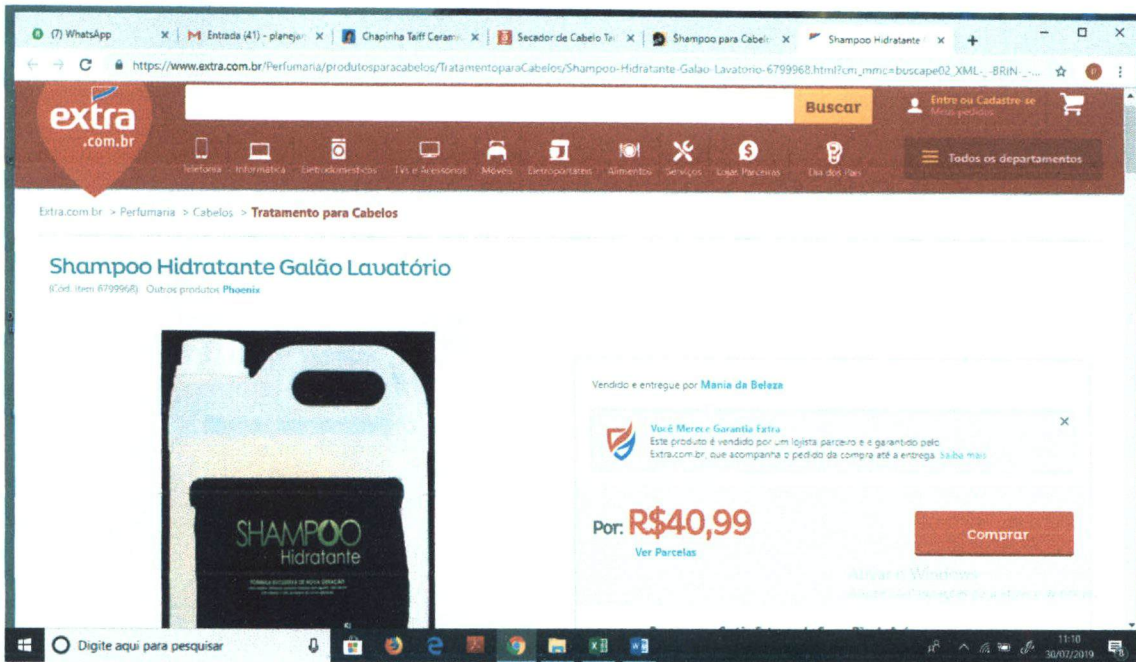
(7) WhatsApp | Entrada (41) - planeja | Chapinha Taiff Ceram | Secador de Cabelo Ta | Shampoo para Cabel | Shampoo Hidratante

https://www.extra.com.br/Perfumaria/produtosparacabelos/TratamentoparaCabelos/Shampoo-Hidratante-Galao-Lavatorio-6799968.html?cm_mmc=buscape02_XML-_-BRIN-_-...

extra .com.br

Buscar

Entre ou Cadastre-se
Meus pedidos

Telefonia | Informática | Eletrodomésticos | TVs e Acessórios | Móveis | Eletroportáteis | Alimentos | Serviços | Lojas Parceiras | Dia dos Pais

Todos os departamentos

Extra.com.br > Perfumaria > Cabelos > Tratamento para Cabelos

Shampoo Hidratante Galão Lavatório

(Cód. Item 6799968) · Outros produtos Phoenix

SHAMPOO
Hidratante

Vendido e entregue por Mania da Beleza

Você Merece Garantia Extra
Este produto é vendido por um lojista parceiro e é garantido pelo Extra.com.br, que acompanha o pedido da compra até a entrega. Saiba mais

Por: R$40,99

Ver Parcelas

Comprar

Ativar o Windows

Digite aqui para pesquisar

11:10
30/07/2019